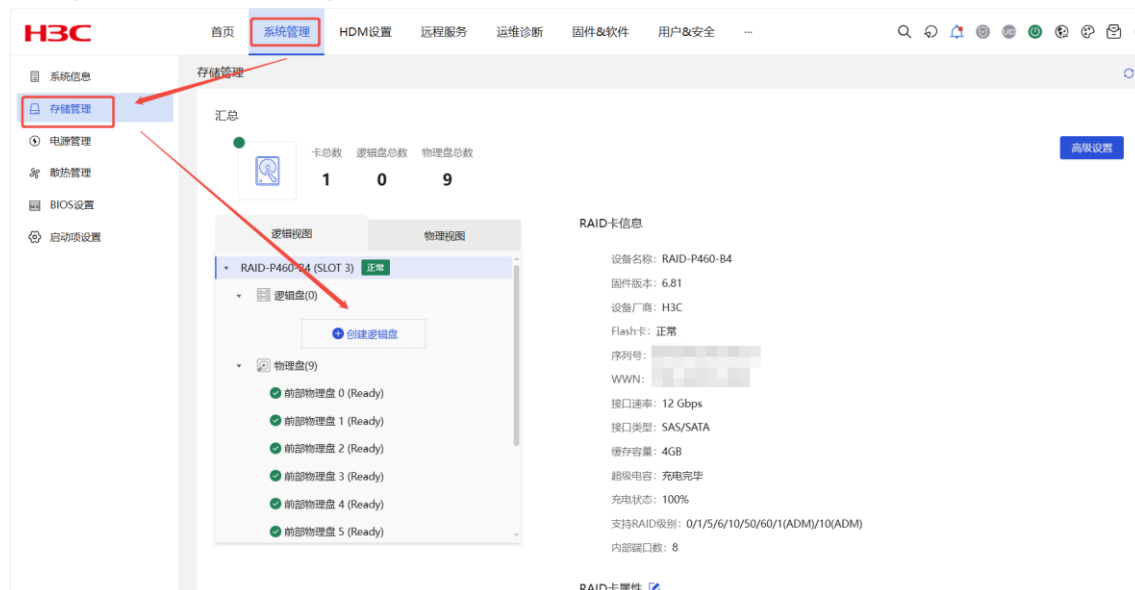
H3C

首页 系统管理 HDM设置 远程服务 运维诊断 固件&软件 用户&安全 ···

系统信息
存储管理
电源管理
散热管理
BIOS设置
启动项设置

存储管理

汇总

卡总数 1
逻辑盘总数 0
物理盘总数 9

高级设置

逻辑视图 物理视图

RAID-P460-B4 (SLOT 3) 正常
逻辑盘(0)
创建逻辑盘
物理盘(9)
前部物理盘 0 (Ready)
前部物理盘 1 (Ready)
前部物理盘 2 (Ready)
前部物理盘 3 (Ready)
前部物理盘 4 (Ready)
前部物理盘 5 (Ready)

RAID卡信息

设备名称: RAID-P460-B4
固件版本: 6.81
设备厂商: H3C
Flash卡: 正常
序列号:
WWN:
接口速率: 12 Gbps
接口类型: SAS/SATA
缓存容量: 4GB
超级电容: 充电完毕
充电状态: 100%
支持RAID级别: 0/1/5/6/10/50/60/1(ADM)/10(ADM)
内部端口数: 8

RAID卡属性